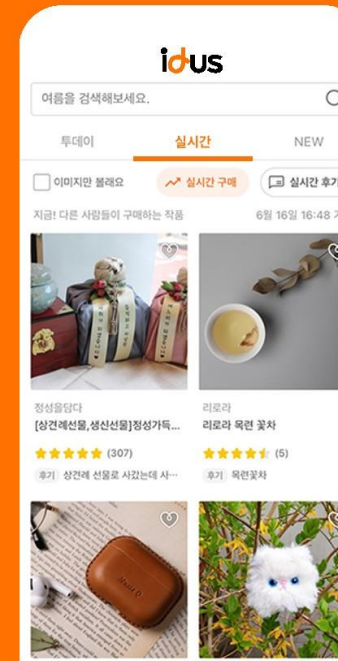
idus

여름을 검색해보세요.

투데이
실시간
NEW

이미지만 볼래요
실시간 구매
실시간 후기

지금! 다른 사람들이 구매하는 작품
6월 16일 16:48

정성을담다
[상견례선물,생신선물]정성가득...
(307)
후기 상견례 선물로 사갔는데 사...

리로라
리로라 목련 꽃차
(5)
후기 목련꽃차